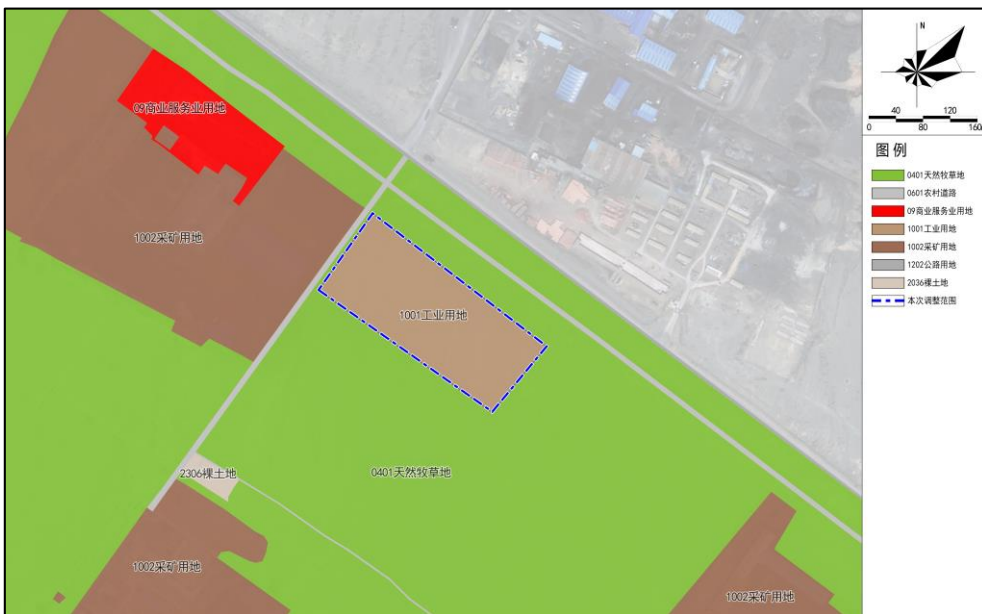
09商业服务业用地

1002采矿用地

1001工业用地

2306裸土地

0401天然牧草地

1002采矿用地

1002采矿用地

N

40 120
0 80 160

图例

0401天然牧草地
0601农村道路
09商业服务业用地
1001工业用地
1002采矿用地
1202公路用地
2036裸土地
本次调整范围